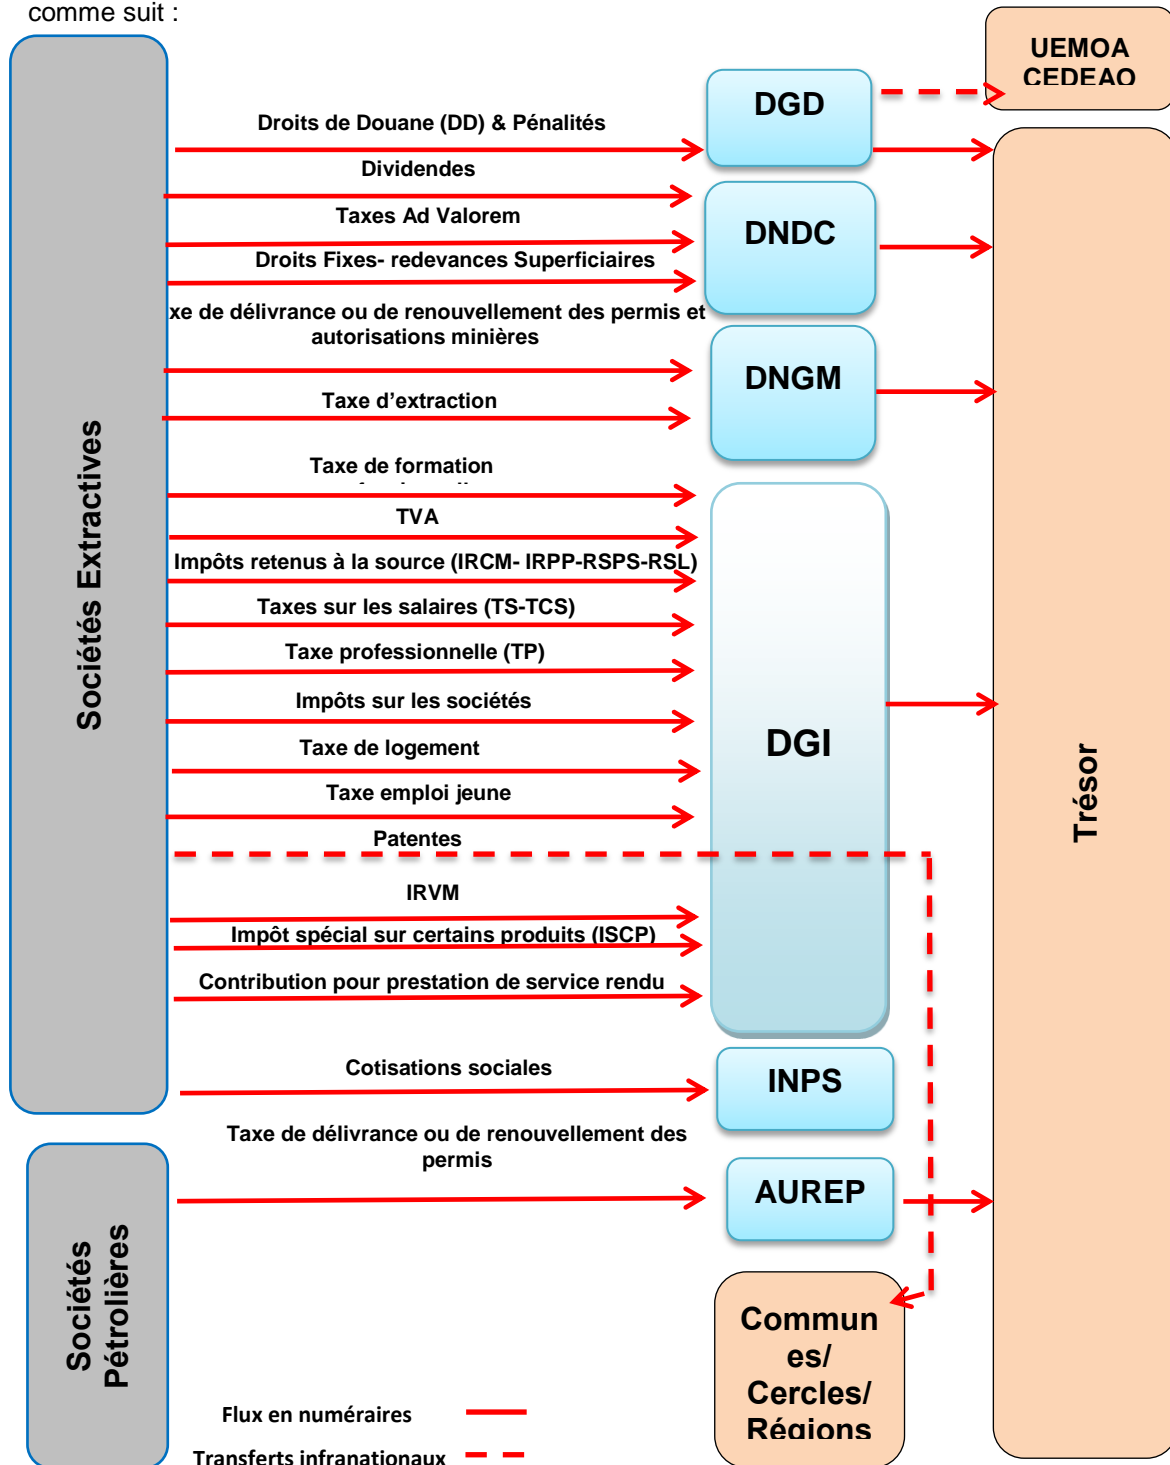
comme suit :

Sociétés Extractives

UEMOA CEDEAO

DGD

Droits de Douane (DD) & Pénalités

Dividendes

Taxes Ad Valorem

DNDC

Droits Fixes- redevances Superficiaires

xe de délivrance ou de renouvellement des permis et autorisations minières

DNGM

Taxe d'extraction

Taxe de formation

TVA

Impôts retenus à la source (IRCM- IRPP-RSPS-RSL)

Taxes sur les salaires (TS-TCS)

Taxe professionnelle (TP)

Impôts sur les sociétés

DGI

Taxe de logement

Taxe emploi jeune

Patentes

IRVM

Impôt spécial sur certains produits (ISCP)

Contribution pour prestation de service rendu

Trésor

Cotisations sociales

INPS

Taxe de délivrance ou de renouvellement des permis

AUREP

Sociétés Pétrolières

Commun es/ Cercles/ Régions

Flux en numéraires

Transferts infranationaux